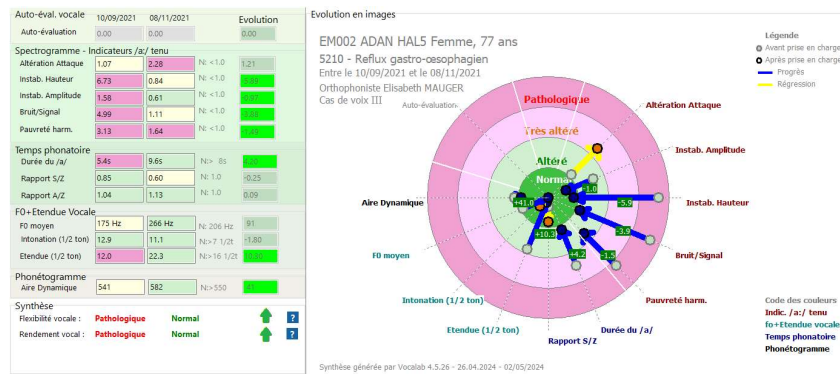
Auto-éval. vocale 10/09/2021 08/11/2021 Evolution

| | 10/09/2021 | 08/11/2021 | | Evolution |
|---|---|---|---|---|
| Auto-évaluation | | | | |

Spectrogramme - Indicateurs /a/ tenu

| | | | | |
|---|---|---|---|---|
| Altération Attaque | 1.07 | 2.28 | N: <1.0 | 1.21 |
| Instab. Hauteur | 6.73 | 0.84 | N: <1.0 | -5.89 |
| Instab. Amplitude | 1.58 | 0.61 | N: <1.0 | -0.97 |
| Bruit/Signal | 4.99 | 1.11 | N: <1.0 | -3.88 |
| Pauvreté harm. | 3.13 | 1.64 | N: <1.0 | -1.49 |

Temps phonatoire

| | | | | |
|---|---|---|---|---|
| Durée du /a/ | 5.4s | 9.6s | N:> 8s | 4.20 |
| Rapport S/Z | 0.85 | 0.60 | N: 1.0 | -0.25 |
| Rapport A/Z | 1.04 | 1.13 | N: 1.0 | 0.09 |

F0+Etendue Vocale

| | | | | |
|---|---|---|---|---|
| F0 moyen | 175 Hz | 266 Hz | N: 206 Hz | 91 |
| Intonation (1/2 ton) | 12.9 | 11.1 | N:> 7 1/2t | -1.80 |
| Etendue (1/2 ton) | 12.0 | 22.3 | N:>16 1/2t | 10.30 |

Phonétogramme

| | | | | |
|---|---|---|---|---|
| Aire Dynamique | 541 | 582 | N:>550 | 41 |

Synthèse
Flexibilité vocale : Pathologique Normal ?
Rendement vocal : Pathologique Normal ?

Evolution en images

EM002 ADAN HAL5 Femme, 77 ans
5210 - Reflux gastro-œsophagien
Entre le 10/09/2021 et le 08/11/2021
Orthophoniste Elisabeth MAUGER
Cas de voix III

Légende
Avant prise en charge
Après prise en charge
Progrès
Régression

Auto-évaluation
Pathologique
Très altéré
Altéré
Normal
Altération Attaque
Instab. Amplitude
Instab. Hauteur
Bruit/Signal
Pauvreté harm.
Durée du /a/
Rapport S/Z
Etendue (1/2 ton)
Intonation (1/2 ton)
F0 moyen
Aire Dynamique
+41.0
+10.3
+4.2
-1.0
-5.9
-3.9
-1.5

Code des couleurs
Indic. /a:/ tenu
f0+Etendue vocale
Temps phonatoire
Phonétogramme

Synthèse générée par Vocalab 4.5.26 - 26.04.2024 - 02/05/2024